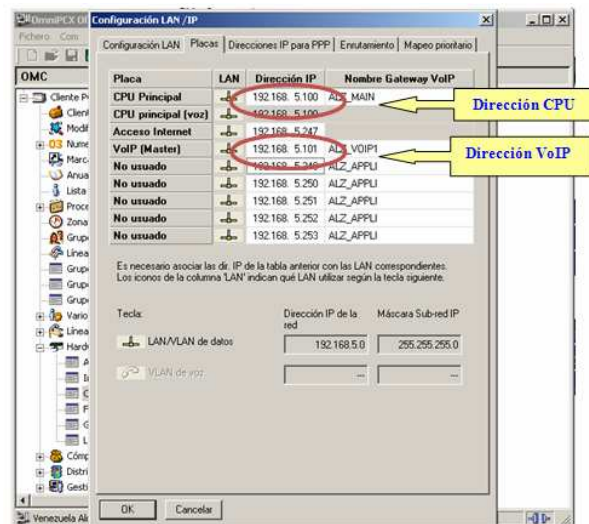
OmniPCX Of
Fichero Com
OMC
Cliente P
Client
Modif
Nume
Marc
Anua
Lista
Proce
Zona
Grup
Linea
Grup
Grup
Grup
Vario
Linea
Hardw
Comp
Distri
Gesti
Venezuela Al

Configuración LAN /IP

Configuración LAN | Placas | Direcciones IP para PPP | Enrutamiento | Mapeo prioritario

| Placa | LAN | Dirección IP | Nombre Gateway VoIP |
|---|---|---|---|
| CPU Principal | | 192.168. 5.100 | ALZ_MAIN |
| CPU principal (voz) | | 192.168. 5.100 | |
| Acceso Internet | | 192.168. 5.247 | |
| VoIP (Master) | | 192.168. 5.101 | ALZ_VOIP1 |
| No usado | | 192.168. 5.249 | ALZ_APPLI |
| No usado | | 192.168. 5.250 | ALZ_APPLI |
| No usado | | 192.168. 5.251 | ALZ_APPLI |
| No usado | | 192.168. 5.252 | ALZ_APPLI |
| No usado | | 192.168. 5.253 | ALZ_APPLI |

Dirección CPU

Dirección VoIP

Es necesario asociar las dir. IP de la tabla anterior con las LAN correspondientes. Los iconos de la columna 'LAN' indican qué LAN utilizar según la tecla siguiente.

Tecla:

Dirección IP de la red

Máscara Sub-red IP

LAN/VLAN de datos

192.168.5.0

255.255.255.0

VLAN de voz

OK

Cancelar